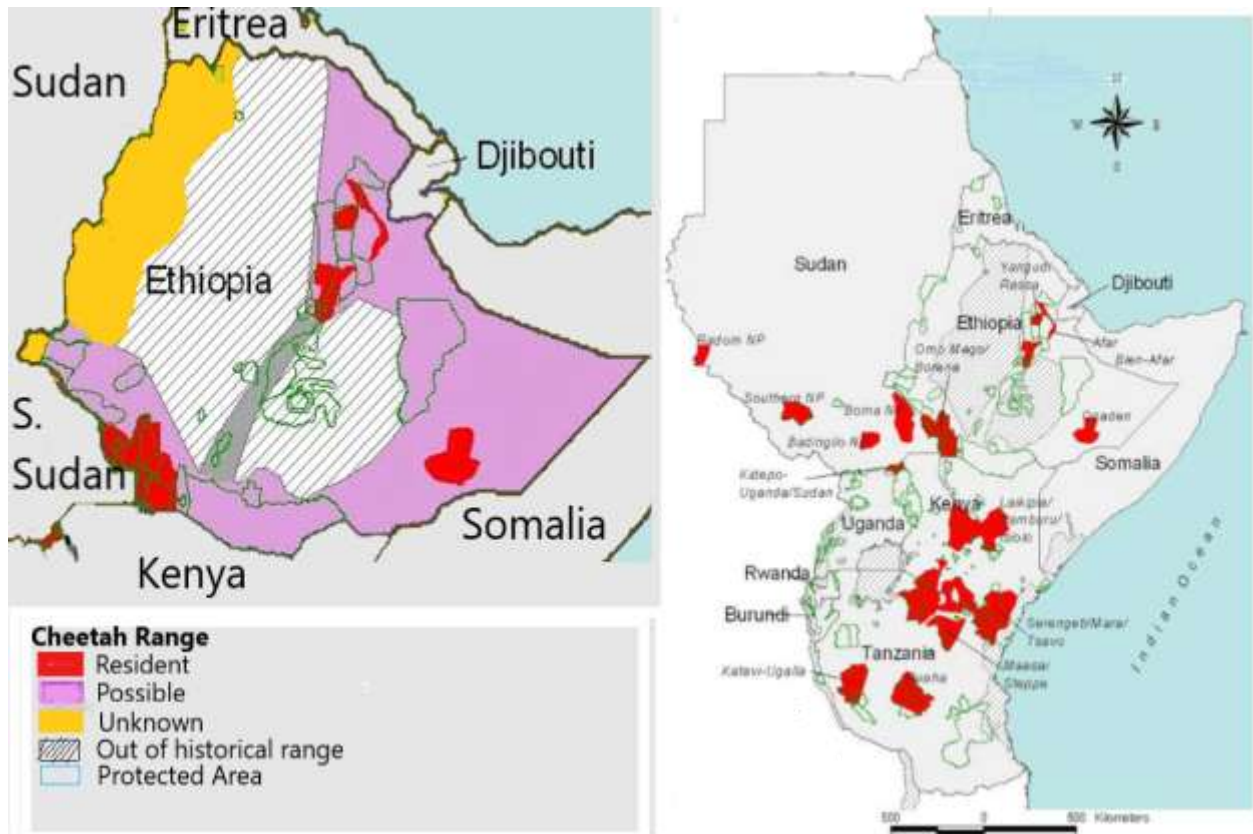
Eritrea
Sudan
Djibouti
Ethiopia
S. Sudan
Somalia
Kenya

Cheetah Range
Resident
Possible
Unknown
Out of historical range
Protected Area

N
W
E
S
Eritrea
Sudan
Yangudi Rassa
Djibouti
Ethiopia
Afar
Radom NP
Omo Mago/ Borana
Bien-Afar
Southern NP
Boma NP
Ogaden
Badingilo NP
Somalia
Kidepo-Uganda/Sudan
Kenya
Laikipia/ Samburu/ Isiolo
Uganda
Rwanda
Burundi
Serengeti/Mara/ Tsavo
Tanzania
Maasai Steppe
Katavi-Ugalla
Ruaha
Indian Ocean
500
0
500 Kilometers